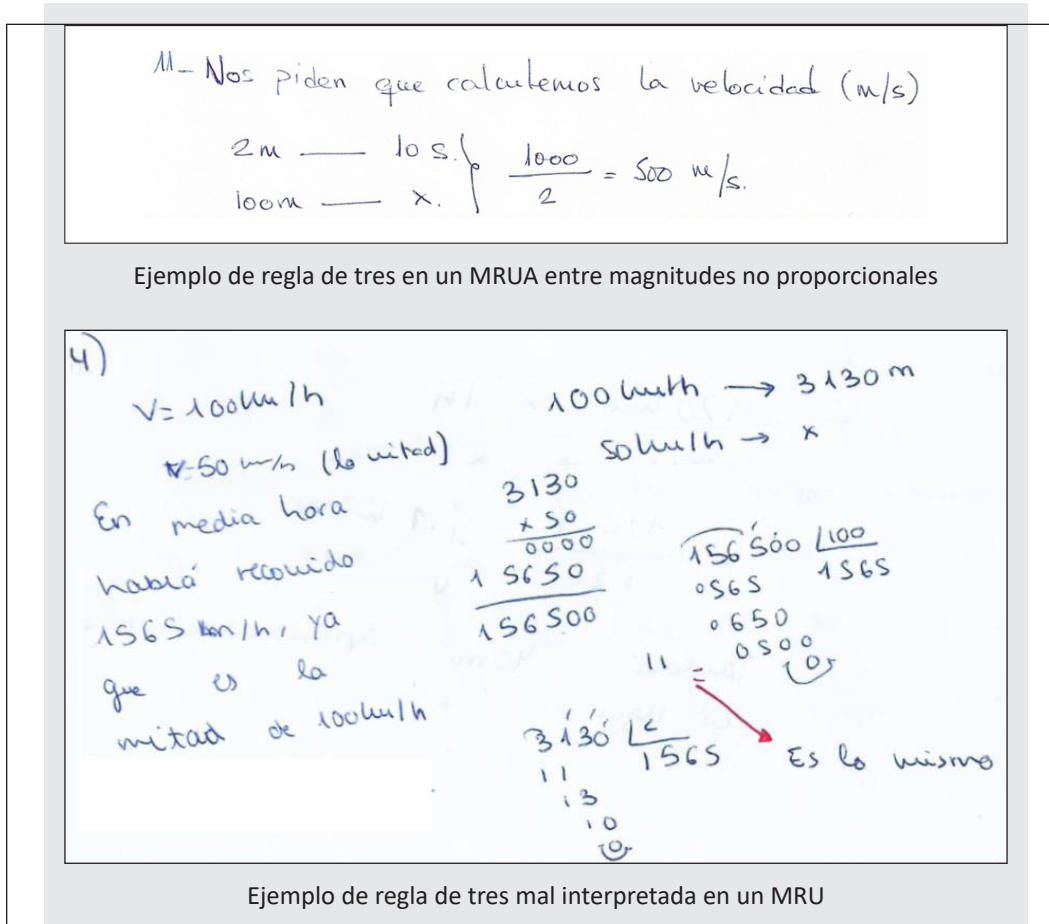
11- Nos piden que calculemos la velocidad (m/s)

2m — 10 s.
100m — x.
$\frac{1000}{2} = 500$ m/s.

Ejemplo de regla de tres en un MRUA entre magnitudes no proporcionales

4)

V= 100km/h

V=50 km/h (la mitad)

En media hora habrá recorrido 1565 km/h, ya que es la mitad de 100km/h

100 km/h → 3130 m
50km/h → x

3130
x 50
0000
15650
156500

156500 |100
0565 1565
0650
0500
0

3130 |2
11 1565
13
10
0

Es lo mismo

Ejemplo de regla de tres mal interpretada en un MRU